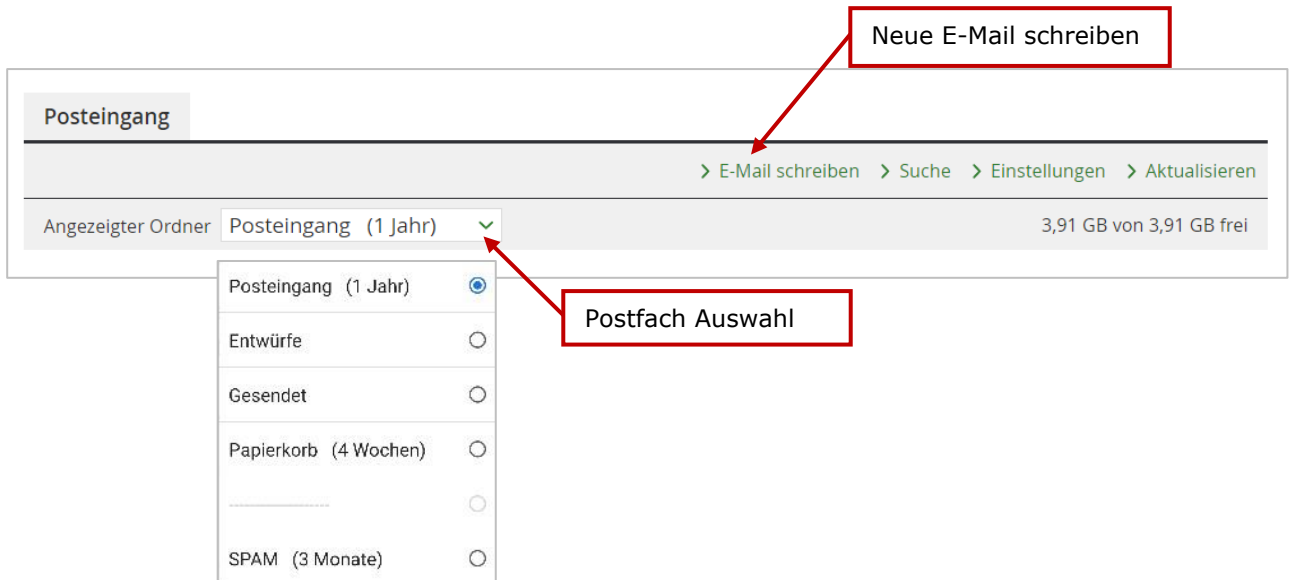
Neue E-Mail schreiben

Posteingang

E-Mail schreiben Suche Einstellungen Aktualisieren

Angezeigter Ordner Posteingang (1 Jahr)

3,91 GB von 3,91 GB frei

Postfach Auswahl

Posteingang (1 Jahr)

Entwürfe

Gesendet

Papierkorb (4 Wochen)

SPAM (3 Monate)